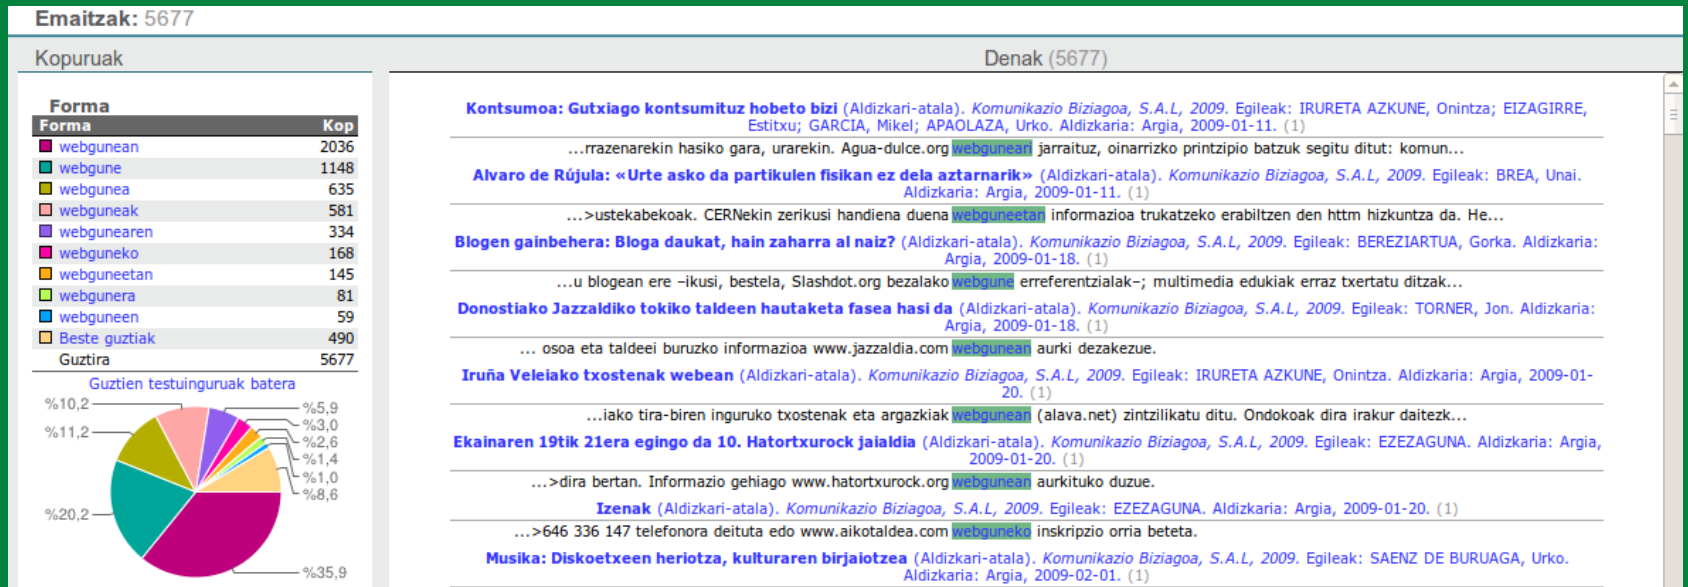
Emaitzak: 5677

Kopuruak

Forma

| Forma | Kop |
|---|---|
| webgunean | 2036 |
| webgune | 1148 |
| webgunea | 635 |
| webguneak | 581 |
| webgunearen | 334 |
| webguneko | 168 |
| webguneetan | 145 |
| webgunera | 81 |
| webguneen | 59 |
| Beste guztiak | 490 |
| Guztira | 5677 |

Guztien testuinguruak batera

%10,2
%11,2
%20,2
%5,9
%3,0
%2,6
%1,4
%1,0
%8,6
%35,9

Denak (5677)

Kontsumoa: Gutxiago kontsumituz hobeto bizi (Aldizkari-atala). Komunikazio Biziagoa, S.A.L, 2009. Egileak: IRURETA AZKUNE, Onintza; EIZAGIRRE, Estitxu; GARCIA, Mikel; APAOLAZA, Urko. Aldizkaria: Argia, 2009-01-11. (1)

...rrazenarekin hasiko gara, urarekin. Agua-dulce.org webguneari jarraituz, oinarrizko printzipio batzuk segitu ditut: komun...

Alvaro de Rújula: «Urte asko da partikulen fisikan ez dela aztarnarik» (Aldizkari-atala). Komunikazio Biziagoa, S.A.L, 2009. Egileak: BREA, Unai. Aldizkaria: Argia, 2009-01-11. (1)

...>ustekabekoak. CERNekin zerikusi handiena duena webguneetan informazioa trukatzeko erabiltzen den html hizkuntza da. He...

Blogen gainbehera: Bloga daukat, hain zaharra al naiz? (Aldizkari-atala). Komunikazio Biziagoa, S.A.L, 2009. Egileak: BEREZIARTUA, Gorka. Aldizkaria: Argia, 2009-01-18. (1)

...u blogean ere –ikusi, bestela, Slashdot.org bezalako webgune erreferentzialak–; multimedia edukiak erraz txertatu ditzak...

Donostiako Jazzaldiko tokiko taldeen hautaketa fasea hasi da (Aldizkari-atala). Komunikazio Biziagoa, S.A.L, 2009. Egileak: TORNER, Jon. Aldizkaria: Argia, 2009-01-18. (1)

... osoa eta taldeei buruzko informazioa www.jazzaldia.com webgunean aurki dezakezue.

Iruña Veleiako txostenak webean (Aldizkari-atala). Komunikazio Biziagoa, S.A.L, 2009. Egileak: IRURETA AZKUNE, Onintza. Aldizkaria: Argia, 2009-01-20. (1)

...iako tira-biren inguruko txostenak eta argazkiak webgunean (alava.net) zintzilikatu ditu. Ondokoak dira irakur daitezk...

Ekainaren 19tik 21era egingo da 10. Hatortxurock jaialdia (Aldizkari-atala). Komunikazio Biziagoa, S.A.L, 2009. Egileak: EZEZAGUNA. Aldizkaria: Argia, 2009-01-20. (1)

...>dira bertan. Informazio gehiago www.hatortxurock.org webgunean aurkituko duzue.

Izenak (Aldizkari-atala). Komunikazio Biziagoa, S.A.L, 2009. Egileak: EZEZAGUNA. Aldizkaria: Argia, 2009-01-20. (1)

...>646 336 147 telefonora deituta edo www.aikotaldea.com webguneko inskripzio orria beteta.

Musika: Diskoetxeen heriotza, kulturaren birjaiotzea (Aldizkari-atala). Komunikazio Biziagoa, S.A.L, 2009. Egileak: SAENZ DE BURUAGA, Urko. Aldizkaria: Argia, 2009-02-01. (1)